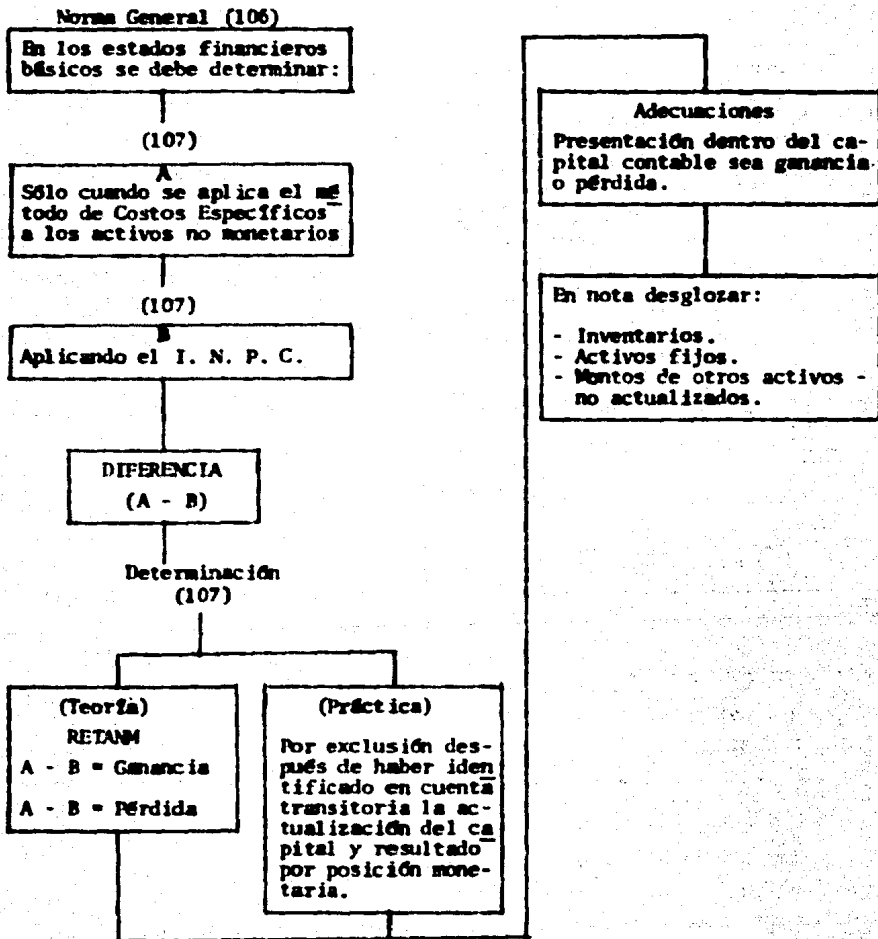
Norma General (106)

En los estados financieros básicos se debe determinar:

(107)

A
Sólo cuando se aplica el método de Costos Específicos a los activos no monetarios

(107)

B
Aplicando el I. N. P. C.

DIFERENCIA
(A - B)

Determinación
(107)

(Teoría)
RETANM
A - B = Ganancia
A - B = Pérdida

(Práctica)
Por exclusión después de haber identificado en cuenta transitoria la actualización del capital y resultado por posición monetaria.

Adecuaciones
Presentación dentro del capital contable sea ganancia o pérdida.

En nota desglozar:

- Inventarios.
- Activos fijos.
- Montos de otros activos - no actualizados.